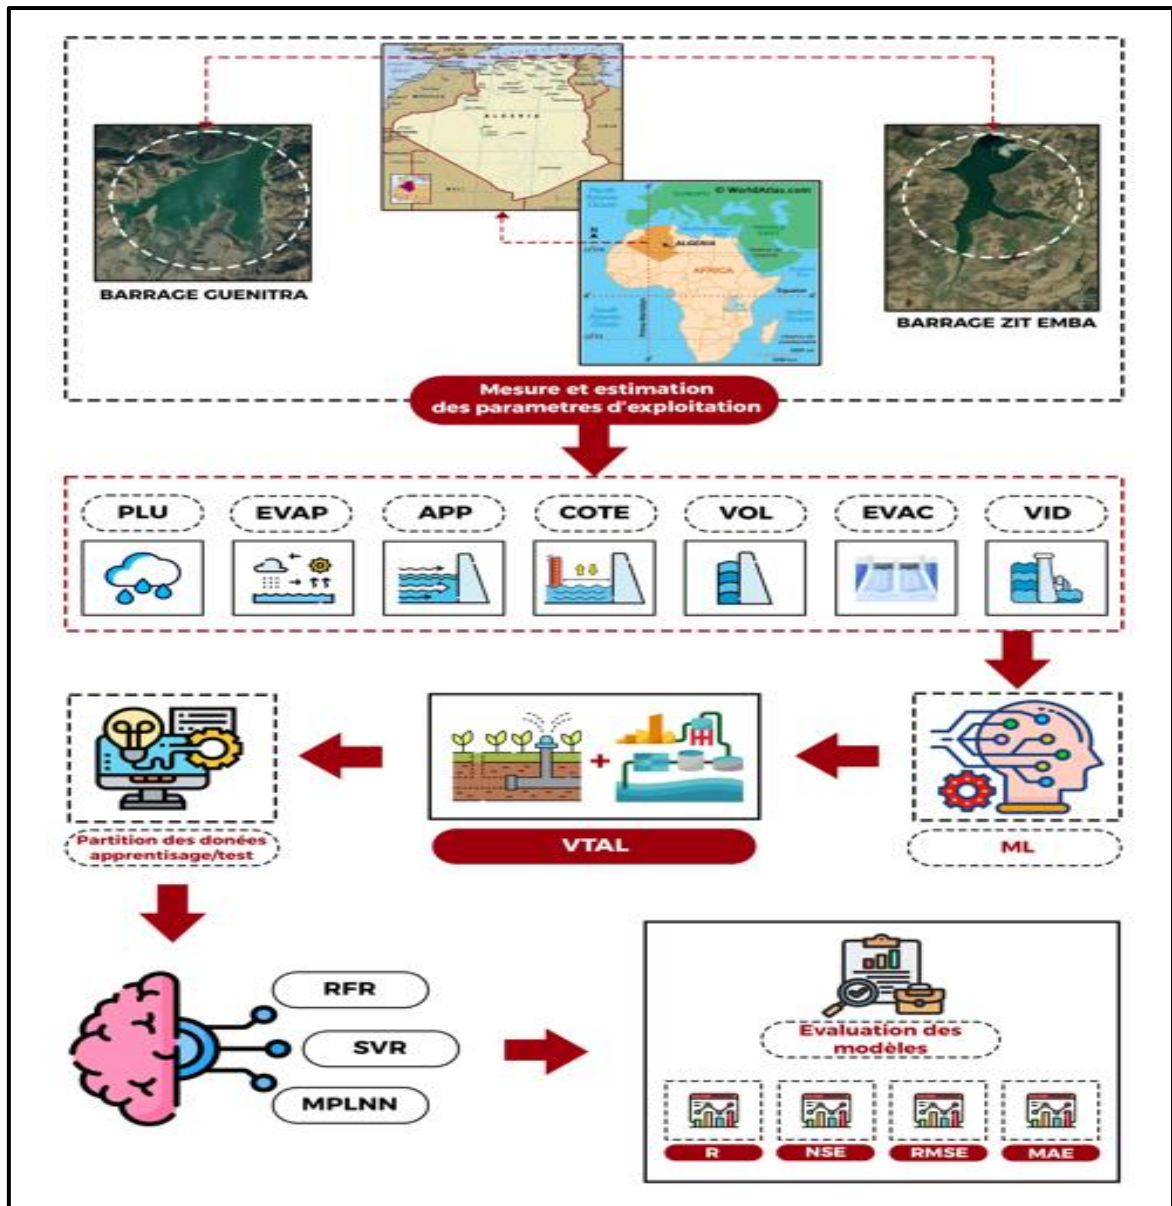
BARRAGE GUENITRA

ALGERIA

© WorldAtlas.com

ALGERIA

AFRICA

BARRAGE ZIT EMBA

Mesure et estimation des parametres d'exploitation

PLU

EVAP

APP

COTE

VOL

EVAC

VID

Partition des donées apprentisage/test

VTAL

ML

RFR

SVR

MPLNN

Evaluation des modèles

R

NSE

RMSE

MAE